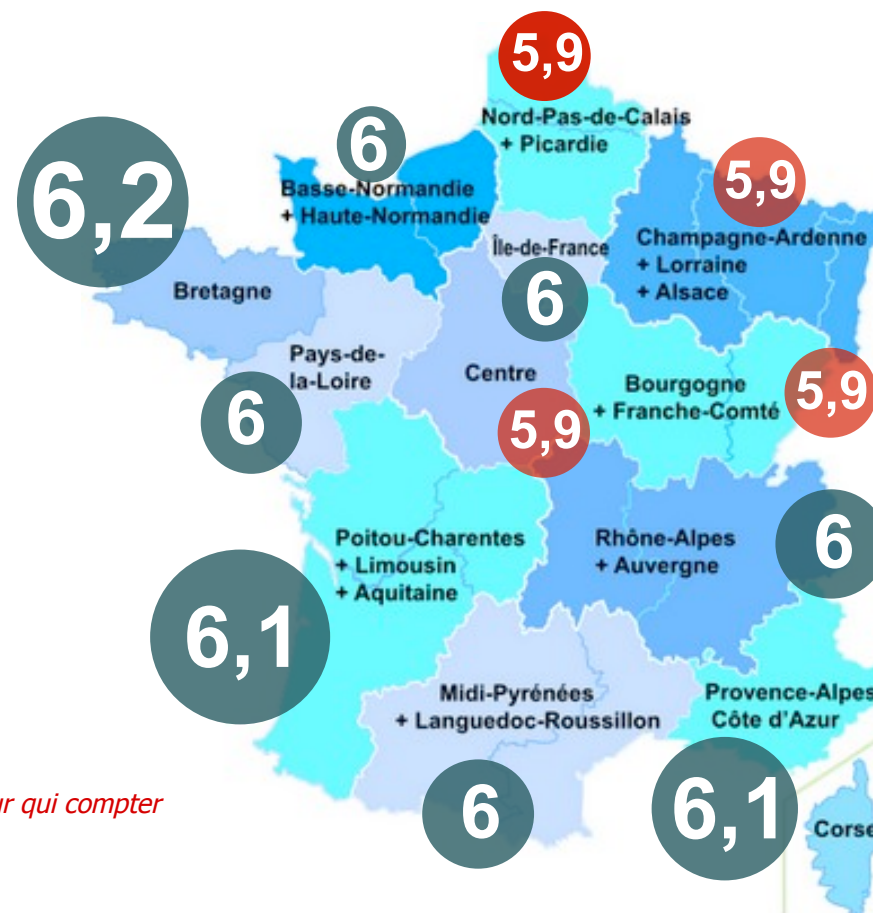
5,9
Nord-Pas-de-Calais
+ Picardie

6
Basse-Normandie
+ Haute-Normandie

6,2
Bretagne

5,9
Champagne-Ardenne
+ Lorraine
+ Alsace

Île-de-France
6

Pays-de-la-Loire
6

Centre

5,9

Bourgogne
+ Franche-Comté
5,9

Poitou-Charentes
+ Limousin
+ Aquitaine
6,1

Rhône-Alpes
+ Auvergne
6

Midi-Pyrénées
+ Languedoc-Roussillon
6

Provence-Alpes
Côte d'Azur
6,1

Corse

ur qui compter